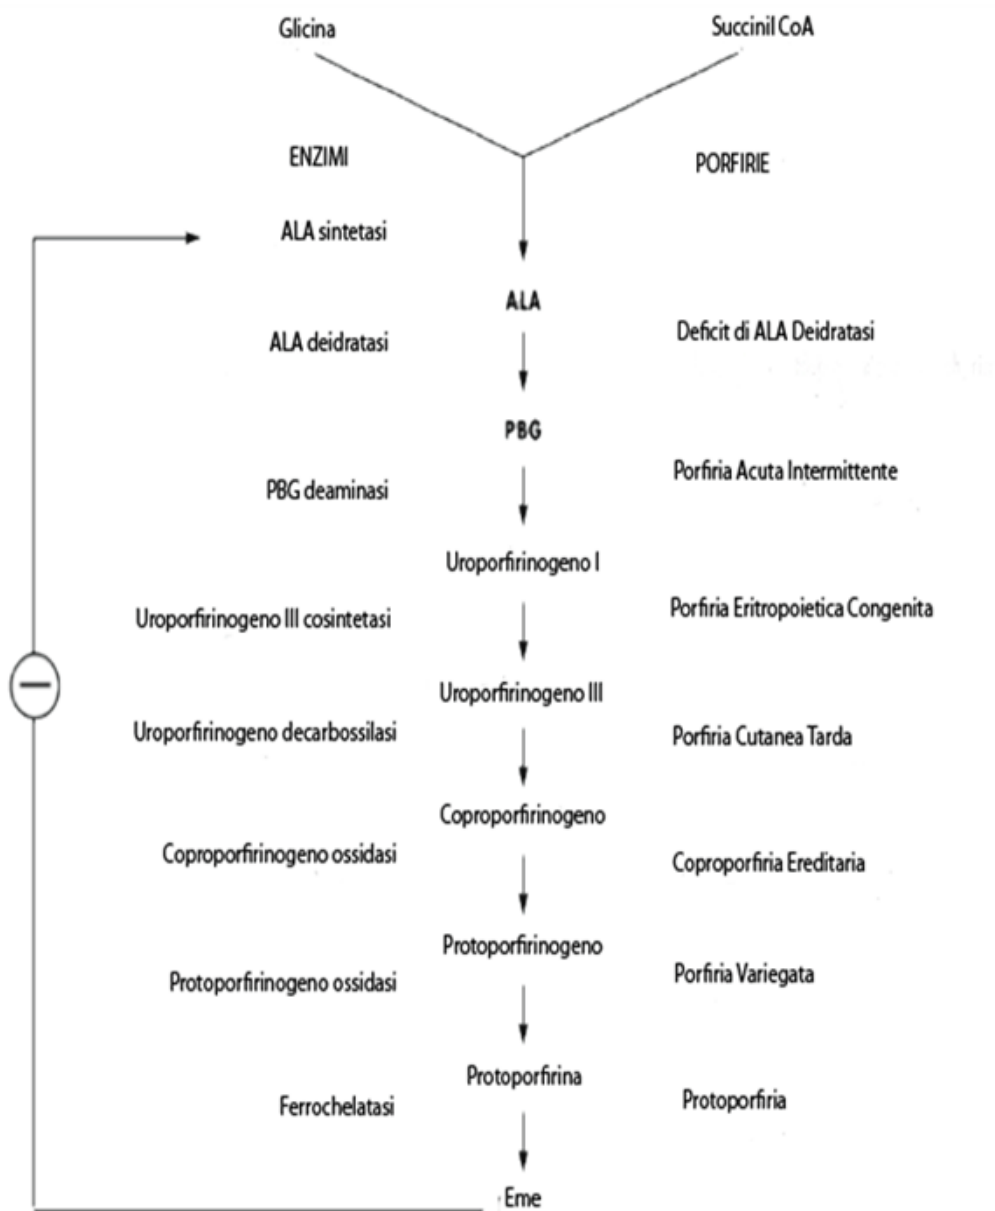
Glicina

Succinil CoA

ENZIMI

PORFIRIE

ALA sintetasi

ALA

ALA deidratasi

Deficit di ALA Deidratasi

PBG

PBG deaminasi

Porfiria Acuta Intermittente

Uroporfirinogeno I

Uroporfirinogeno III cosintetasi

Porfiria Eritropoietica Congenita

Uroporfirinogeno III

Uroporfirinogeno decarbossilasi

Porfiria Cutanea Tarda

Coproporfirinogeno

Coproporfirinogeno ossidasi

Coproporfiria Ereditaria

Protoporfirinogeno

Protoporfirinogeno ossidasi

Porfiria Variegata

Protoporfirina

Ferrochelatasi

Protoporfiria

Eme